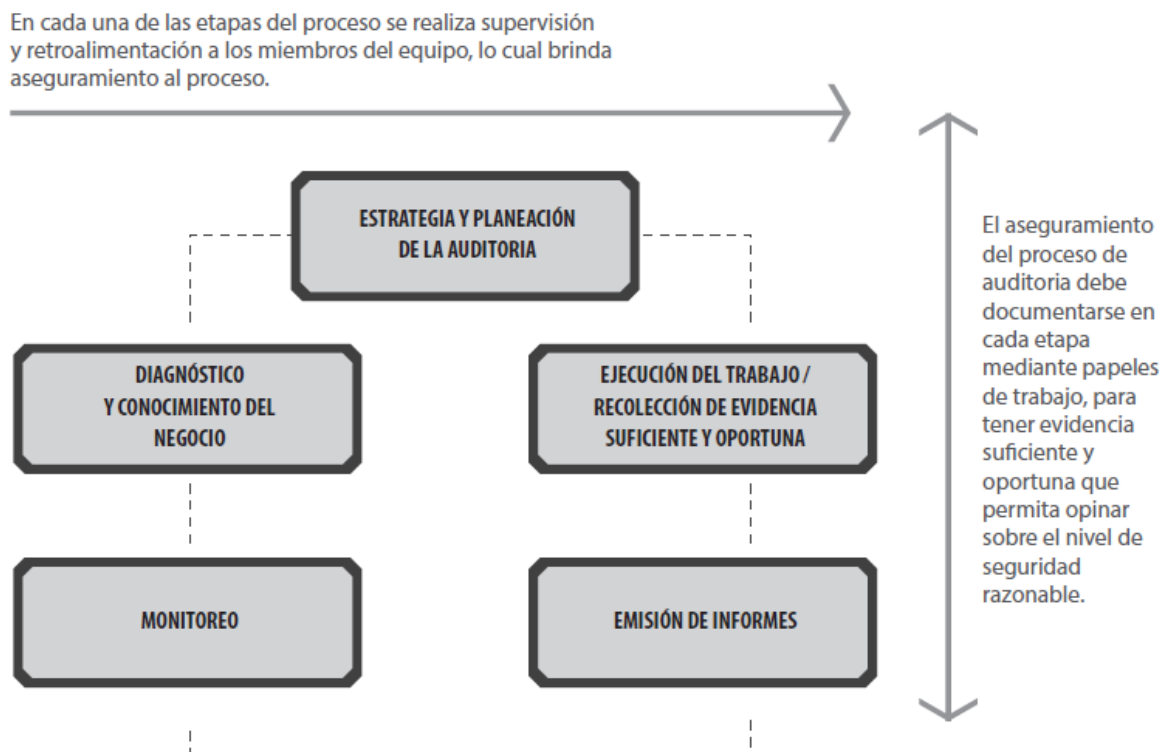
En cada una de las etapas del proceso se realiza supervisión y retroalimentación a los miembros del equipo, lo cual brinda aseguramiento al proceso.

ESTRATEGIA Y PLANEACIÓN DE LA AUDITORIA

DIAGNÓSTICO Y CONOCIMIENTO DEL NEGOCIO

EJECUCIÓN DEL TRABAJO / RECOLECCIÓN DE EVIDENCIA SUFICIENTE Y OPORTUNA

MONITOREO

EMISIÓN DE INFORMES

El aseguramiento del proceso de auditoria debe documentarse en cada etapa mediante papeles de trabajo, para tener evidencia suficiente y oportuna que permita opinar sobre el nivel de seguridad razonable.